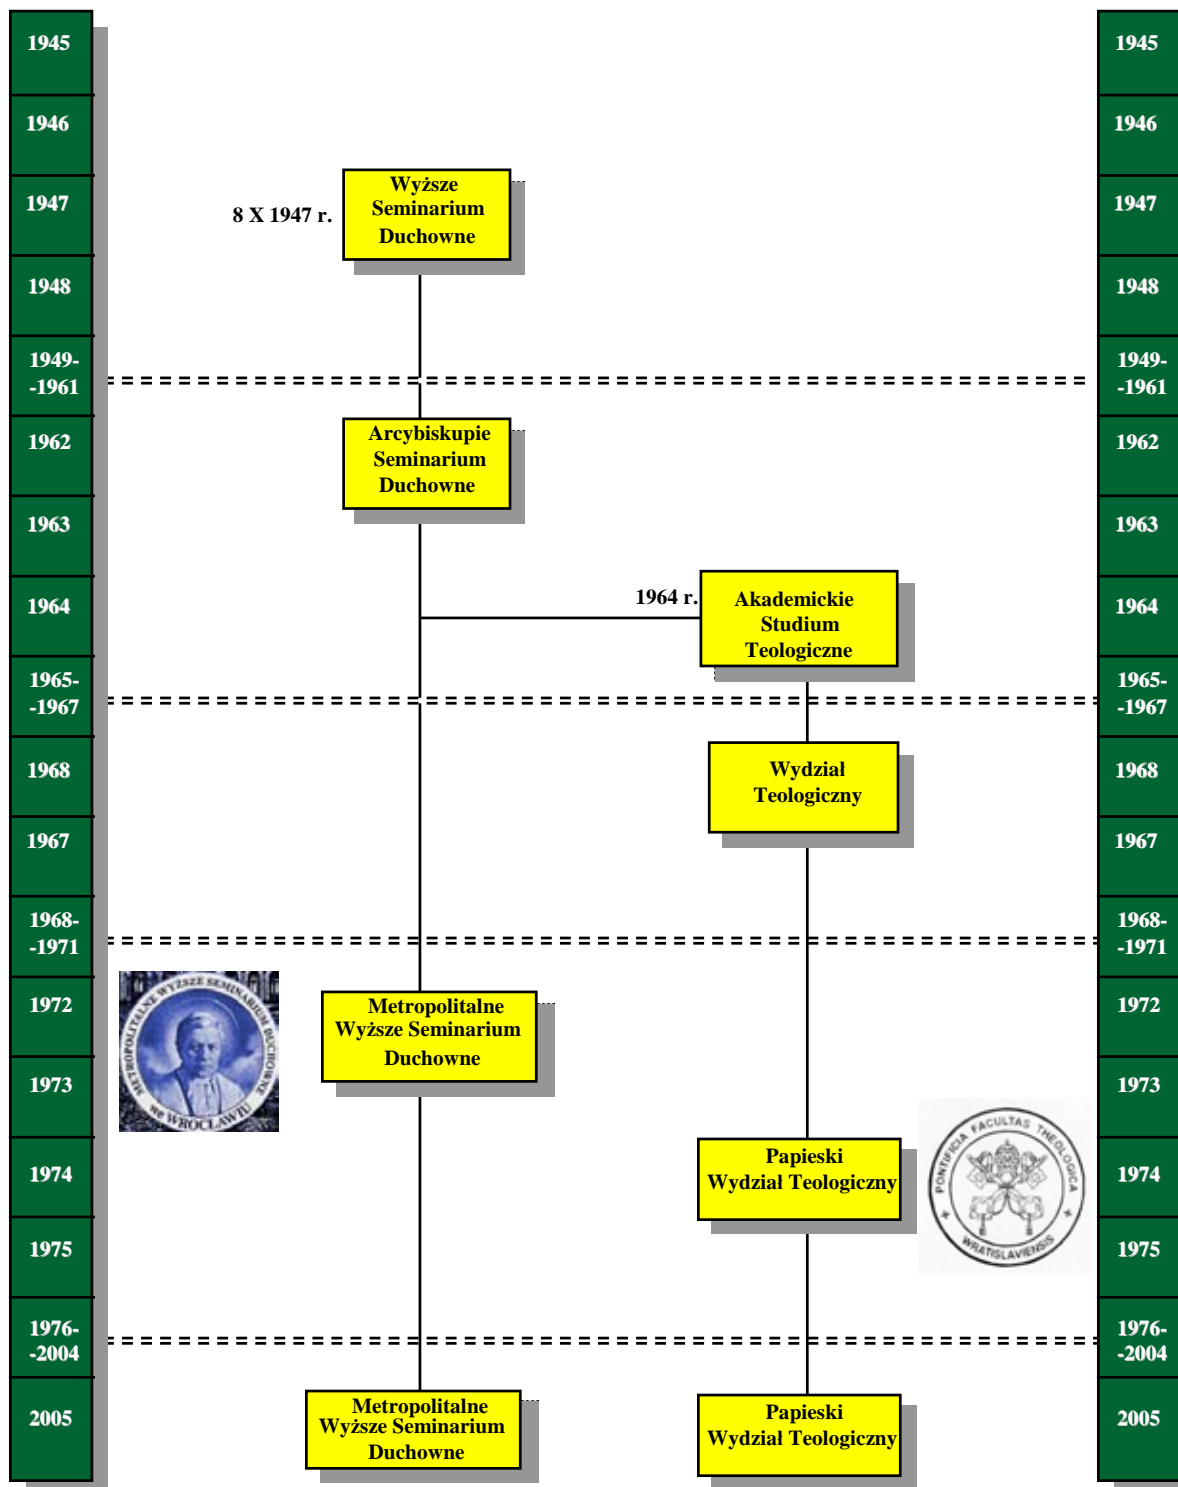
1945
1946
1947
1948
1949--1961
1962
1963
1964
1965--1967
1968
1967
1968--1971
1972
1973
1974
1975
1976--2004
2005

8 X 1947 r.

Wyższe Seminarium Duchowne

Arcybiskupie Seminarium Duchowne

1964 r.

Akademickie Studium Teologiczne

Wydział Teologiczny

METROPOLITALNE WYŻSZE SEMINARIUM DUCHOWNE we WROCŁAWIU

Metropolitalne Wyższe Seminarium Duchowne

Papieski Wydział Teologiczny

PONTIFICIA FACULTAS THEOLOGICA WRATISLAVIENSIS

Metropolitalne Wyższe Seminarium Duchowne

Papieski Wydział Teologiczny

1945
1946
1947
1948
1949--1961
1962
1963
1964
1965--1967
1968
1967
1968--1971
1972
1973
1974
1975
1976--2004
2005